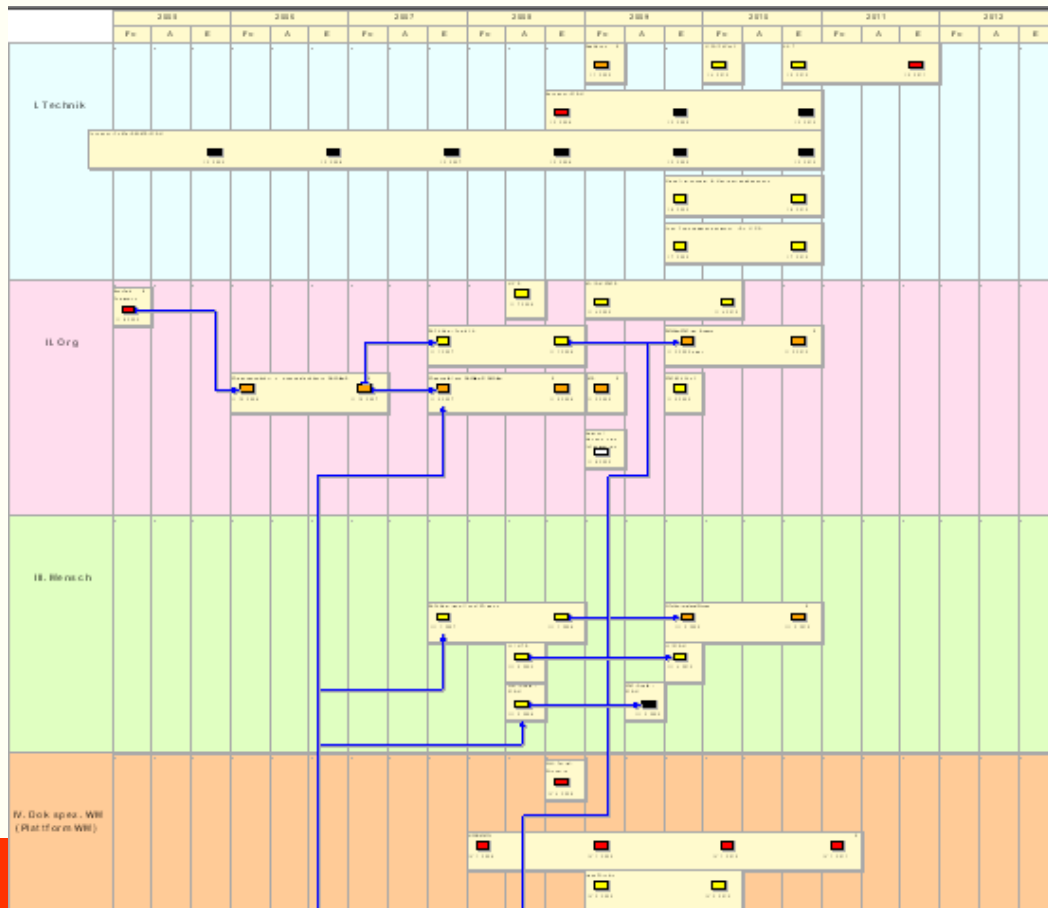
| 2005 | | | 2006 | | | 2007 | | | 2008 | | | 2009 | | | 2010 | | | 2011 | | | 2012 | | |
|---|---|---|---|---|---|---|---|---|---|---|---|---|---|---|---|---|---|---|---|---|---|---|---|
| Fr | A | E | Fr | A | E | Fr | A | E | Fr | A | E | Fr | A | E | Fr | A | E | Fr | A | E | Fr | A | E |

I. Technik

II. Org

III. Mensch

IV. Dok spez. WH (Plattform WH)